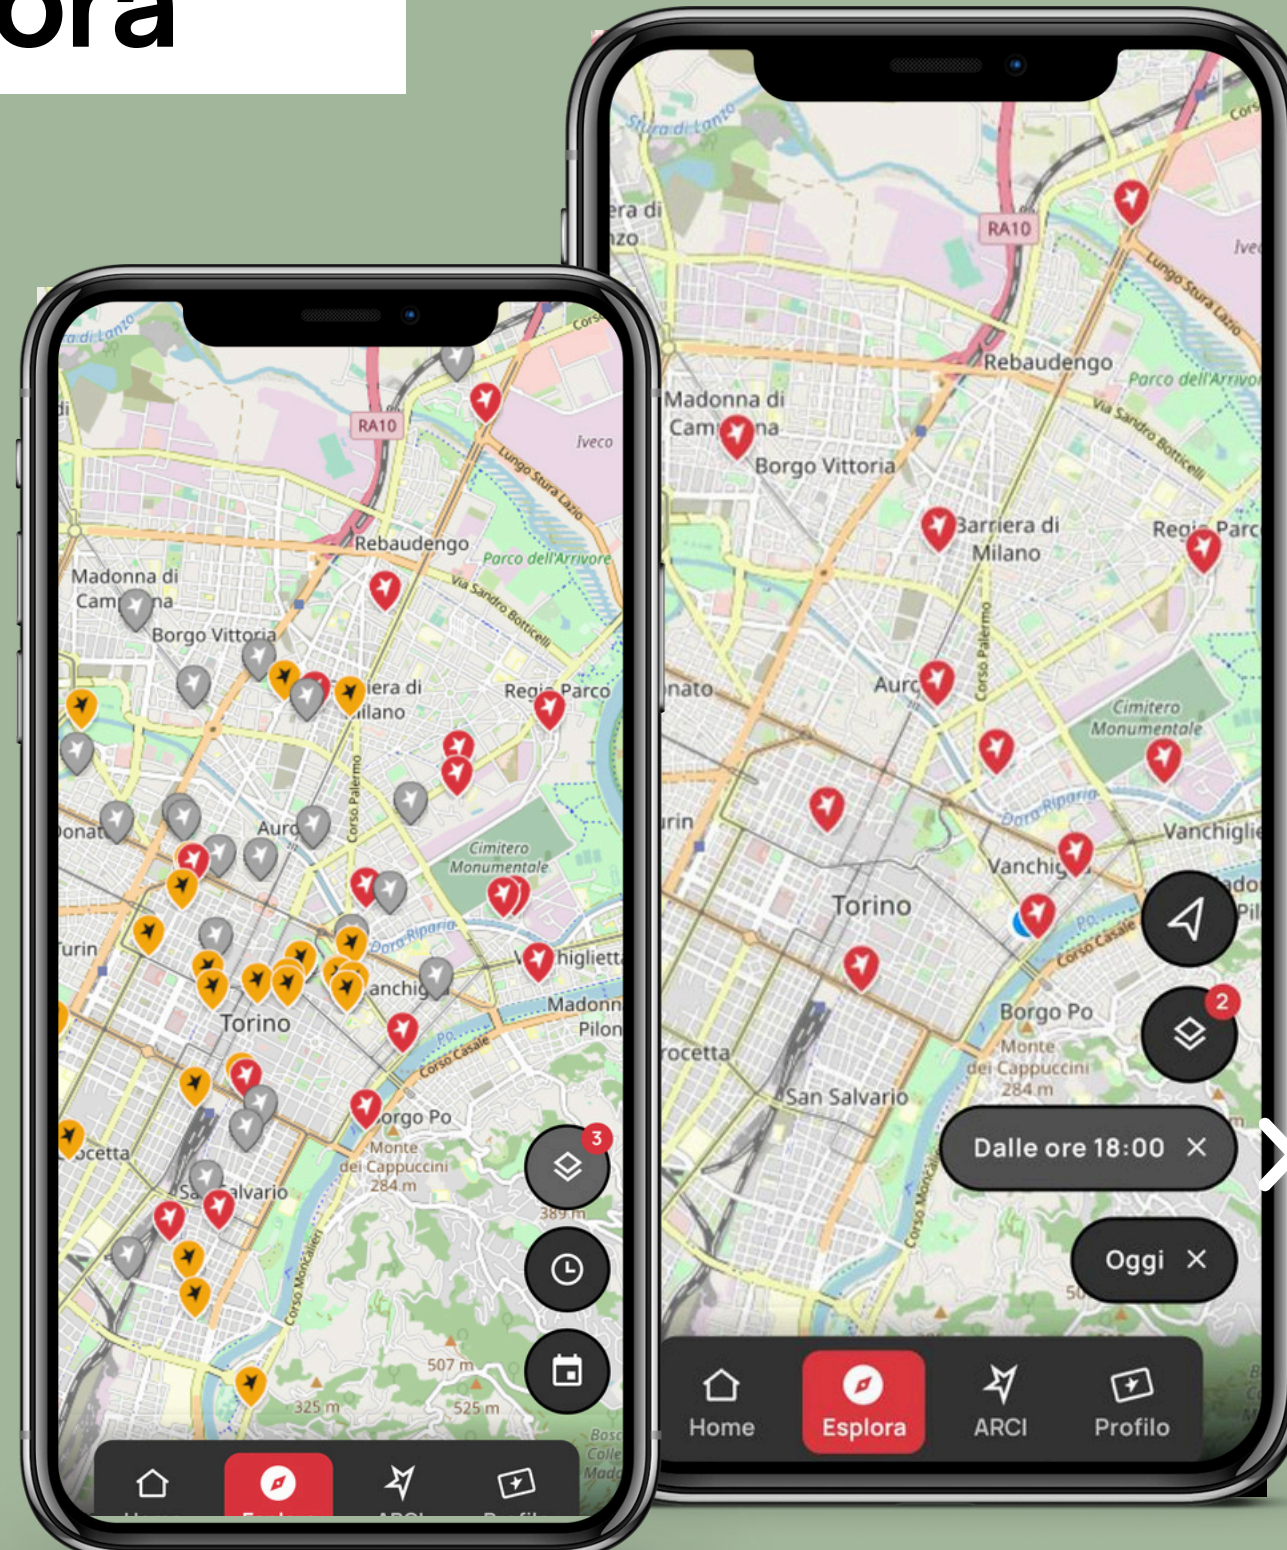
ora

Stura di Lanzo
RA10
Iveco
Lungo Stura Lazio
Rebaudengo
Parco dell'Arrivore
Via Sandro Botticelli
Madonna di Campagna
Borgo Vittoria
Barriera di Milano
Regio Parco
Corso Palermo
Aurora
Cimitero Monumentale
Dora Riparia
Vanchiglia
Torino
Madonna del Pilone
Corso Casale
Borgo Po
Monte dei Cappuccini
284 m
San Salvario
Corso Moncalieri
389 m
507 m
325 m
525 m
3

era di
nzo
RA10
Iveco
Lungo Stura Lazio
Rebaudengo
Parco dell'Arrivore
Via Sandro Botticelli
Madonna di Campagna
Borgo Vittoria
Barriera di Milano
Regio Parco
Corso Palermo
Aurora
Cimitero Monumentale
Dora Riparia
Vanchiglia
Vanchiglia
Torino
Corso Casale
Borgo Po
Monte dei Cappuccini
284 m
San Salvario
Corso Moncalieri
2
Dalle ore 18:00 ✕
Oggi ✕
Home
Esplora
ARCI
Profilo